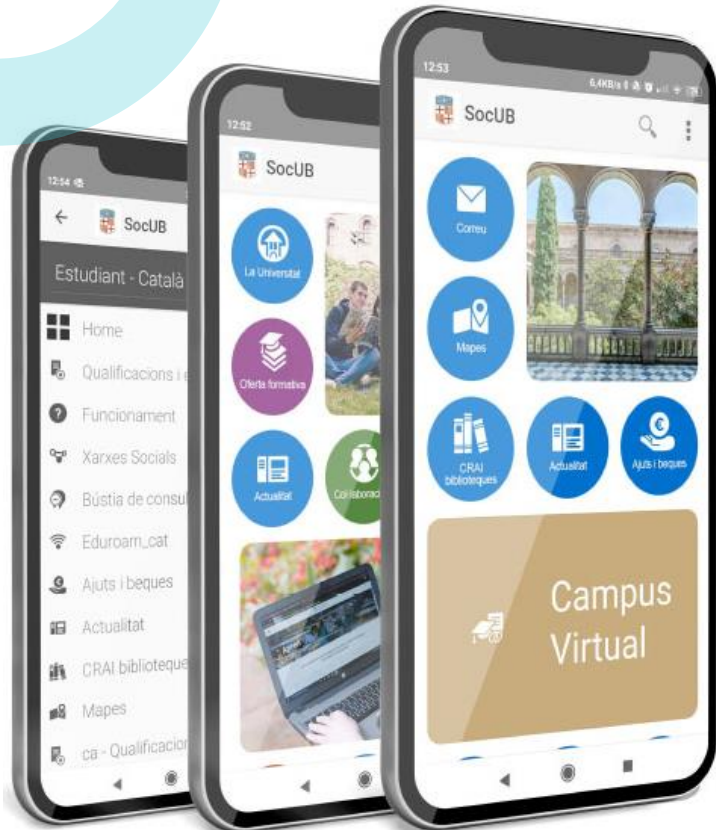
12:54

SocUB

Estudiant - Català

Home

Qualificacions i e

Funcionament

Xarxes Socials

Bústia de consul

Eduroam_cat

Ajuts i beques

Actualitat

CRAI biblioteque

Mapes

ca - Qualificacion

12:52

SocUB

La Universitat

Oferta formativa

Actualitat

Col·laboraci

12:53

6,4KB/s

SocUB

Correu

Mapes

CRAI biblioteques

Actualitat

Ajuts i beques

Campus Virtual